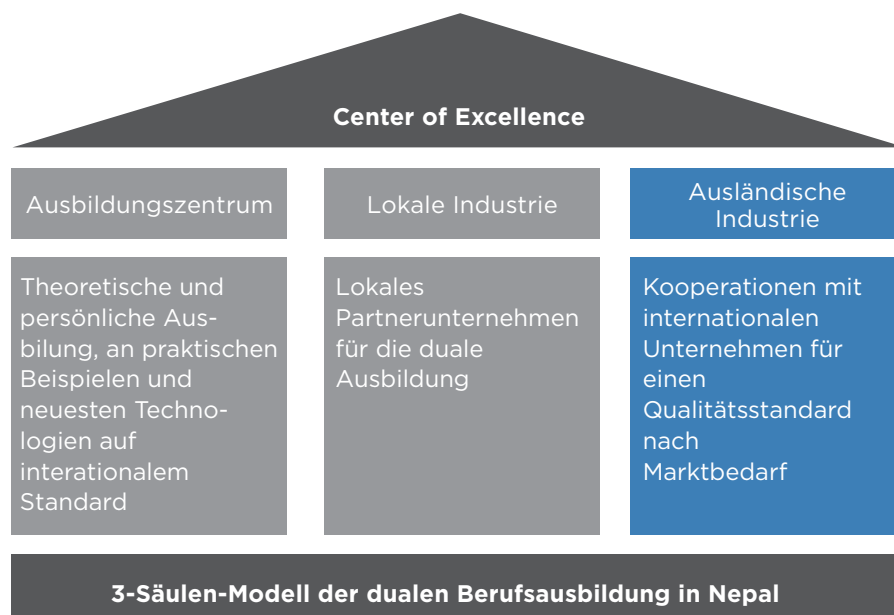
Center of Excellence

Ausbildungszentrum

Lokale Industrie

Ausländische Industrie

Theoretische und persönliche Ausbilung, an praktischen Beispielen und neuesten Technologien auf interationalem Standard

Lokales Partnerunternehmen für die duale Ausbildung

Kooperationen mit internationalen Unternehmen für einen Qualitätsstandard nach Marktbedarf

3-Säulen-Modell der dualen Berufsausbildung in Nepal